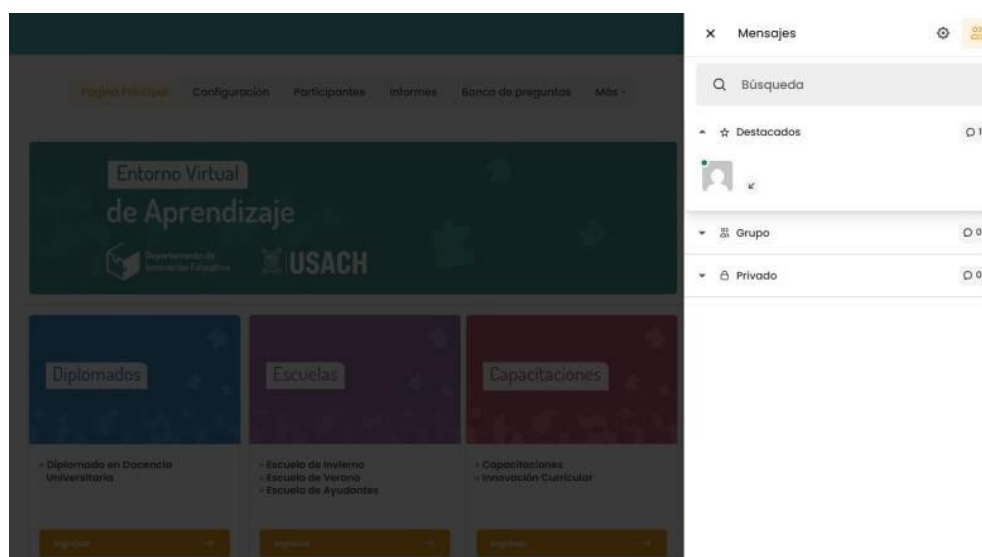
Página Principal Configuración Participantes Informes Banco de preguntas Más

Entorno Virtual
de Aprendizaje

Departamento de Innovación Educativa

USACH

Diplomados

Escuelas

Capacitaciones

• Diplomado en Docencia Universitaria

• Escuela de Invierno
• Escuela de Verano
• Escuela de Ayudantes

• Capacitaciones
• Innovación Curricular

Ingresar

Ingresar

Ingresar

× Mensajes

Búsqueda

☆ Destacados 1

Grupo 0

Privado 0